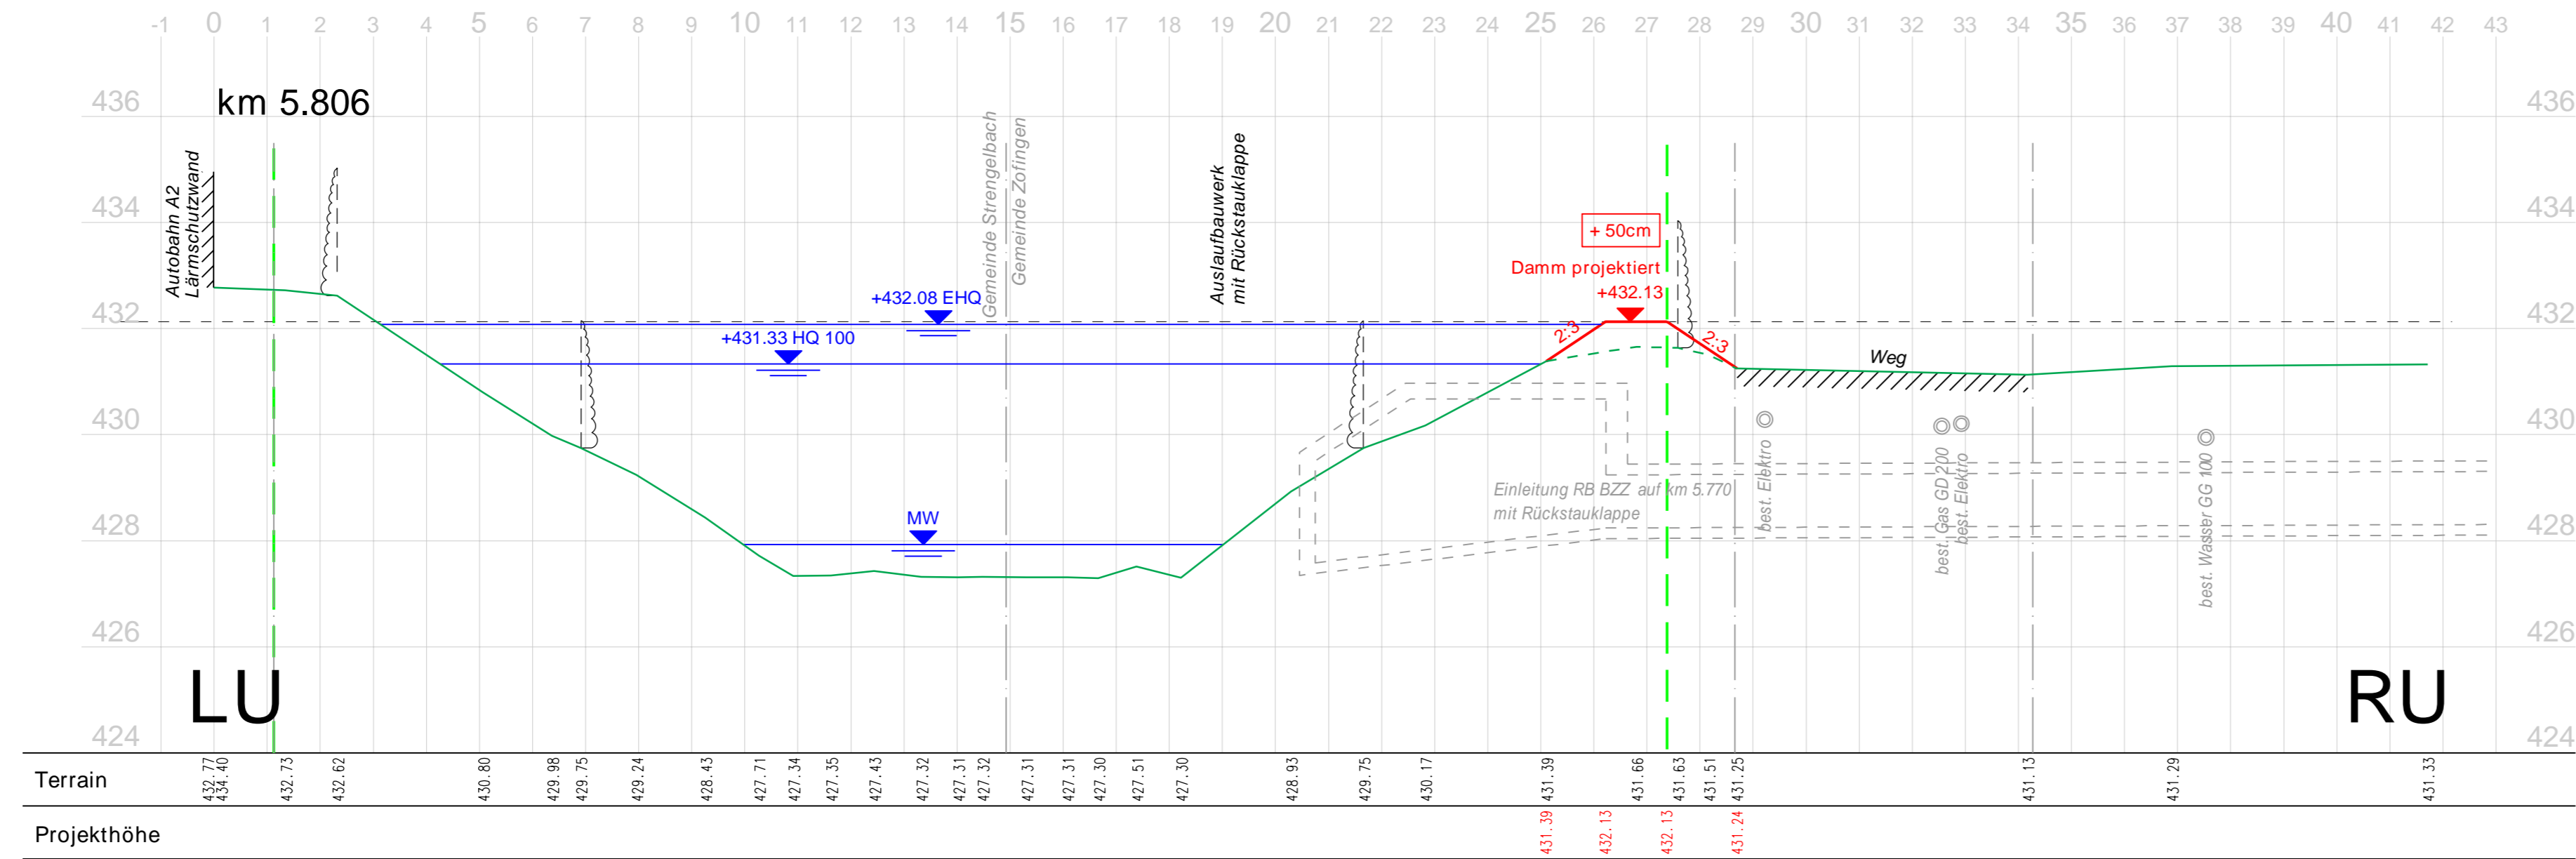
-1 0 1 2 3 4 5 6 7 8 9 10 11 12 13 14 15 16 17 18 19 20 21 22 23 24 25 26 27 28 29 30 31 32 33 34 35 36 37 38 39 40 41 42 43

436
434
432
430
428
426
424

km 5.806

Autobahn A2
Lärmschutzwand

Gemeinde Strengelbach
Gemeinde Zofingen

Auslaufbauwerk
mit Rückstauklappe

+ 50cm
Damm projektiert
+432.13

+432.08 EHQ
+431.33 HQ 100
MW

2:3
2:3
Weg

Einleitung RB BZZ auf km 5.770
mit Rückstauklappe

best. Elektro
best. Gas GD 200
best. Elektro
best. Wasser GG 100

LU
RU

Terrain
432.77 434.40 432.73 432.62 430.80 429.98 429.75 429.24 428.43 427.71 427.34 427.35 427.43 427.32 427.31 427.32 427.31 427.31 427.30 427.51 427.30 428.93 429.75 430.17 431.39 431.66 431.63 431.51 431.25 431.13 431.29 431.33

Projekthöhe
431.39 432.13 432.13 431.24